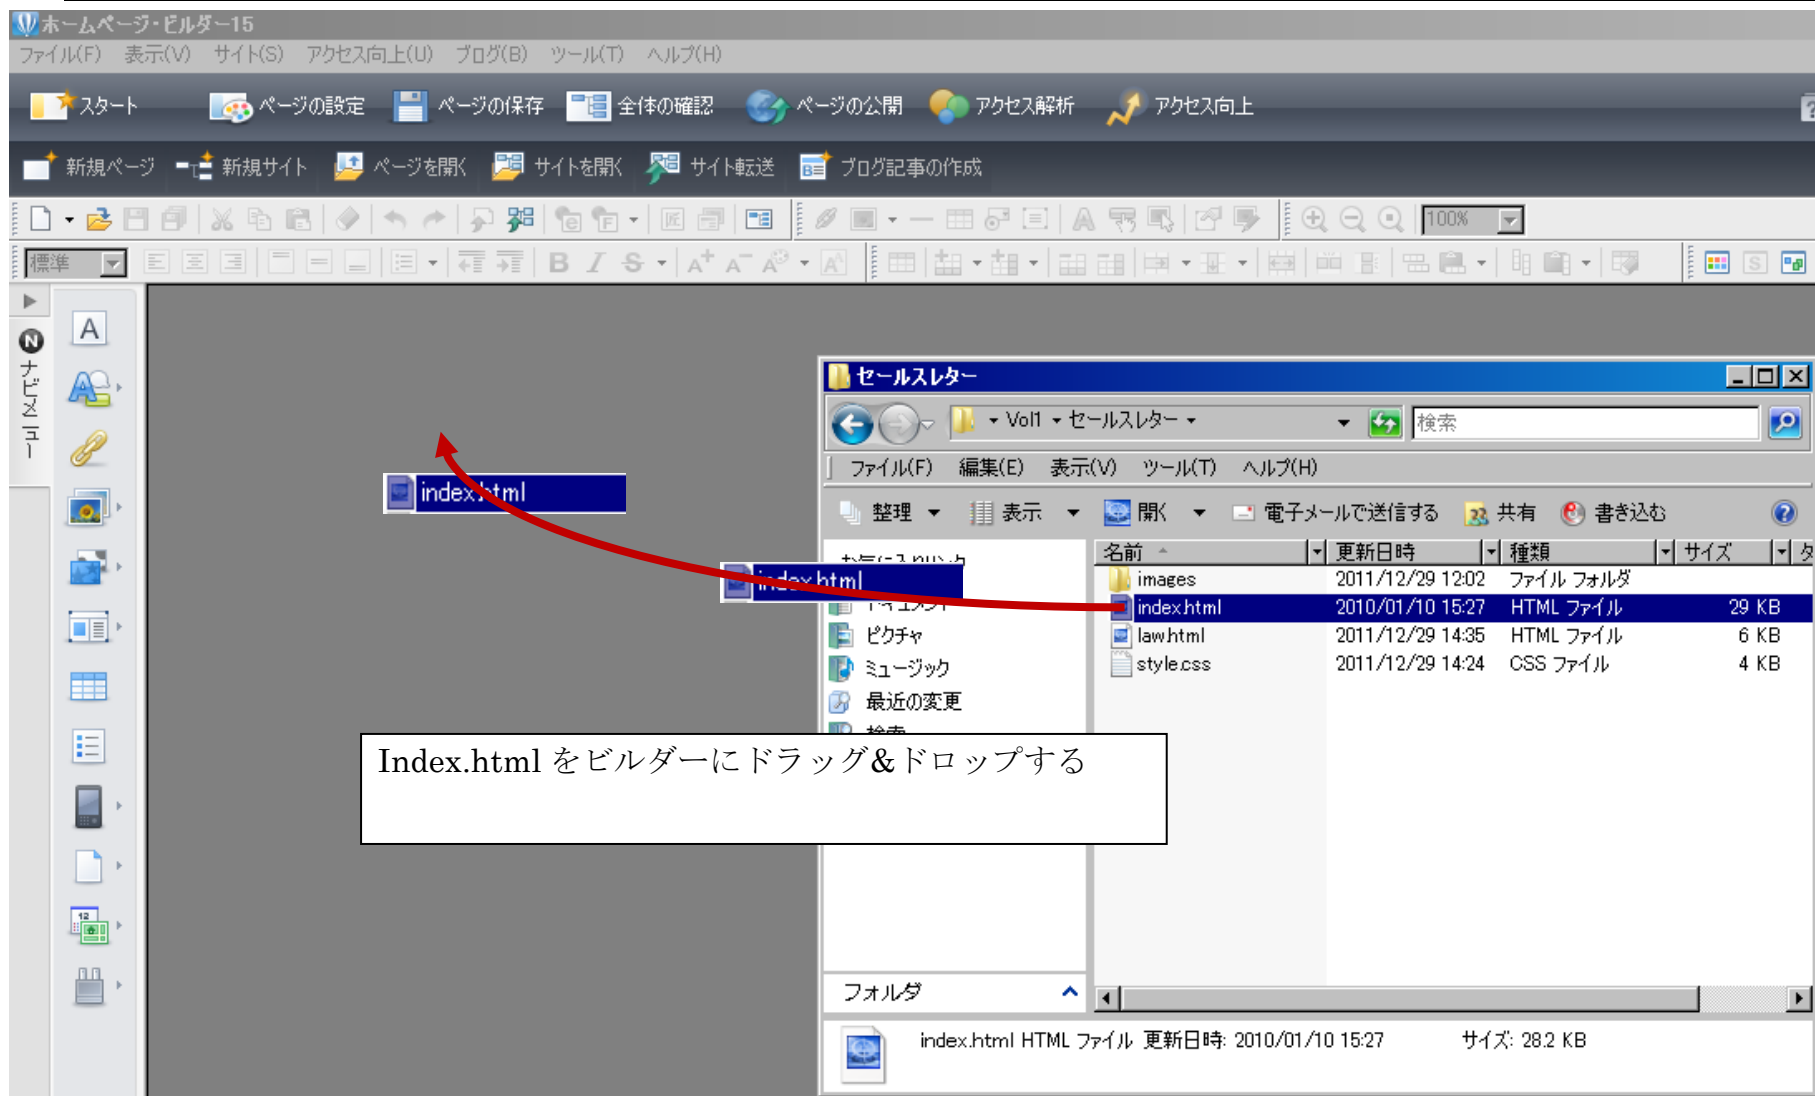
ホームページ・ビルダー15
ファイル(F) 表示(V) サイト(S) アクセス向上(U) ブログ(B) ツール(T) ヘルプ(H)
スタート ページの設定 ページの保存 全体の確認 ページの公開 アクセス解析 アクセス向上
新規ページ 新規サイト ページを開く サイトを開く サイト転送 ブログ記事の作成
100%
標準
ナビメニュー
index.html
セールスレター
Vol1 セールスレター
検索
ファイル(F) 編集(E) 表示(V) ツール(T) ヘルプ(H)
整理 表示 開く 電子メールで送信する 共有 書き込む
お気に入りリンク
index.html
ドキュメント
ピクチャ
ミュージック
最近の変更
検索

| 名前 | 更新日時 | 種類 | サイズ |
|---|---|---|---|
| images | 2011/12/29 12:02 | ファイル フォルダ | |
| index.html | 2010/01/10 15:27 | HTML ファイル | 29 KB |
| law.html | 2011/12/29 14:35 | HTML ファイル | 6 KB |
| style.css | 2011/12/29 14:24 | CSS ファイル | 4 KB |

Index.html をビルダーにドラッグ&ドロップする
フォルダ
index.html HTML ファイル 更新日時: 2010/01/10 15:27 サイズ: 28.2 KB